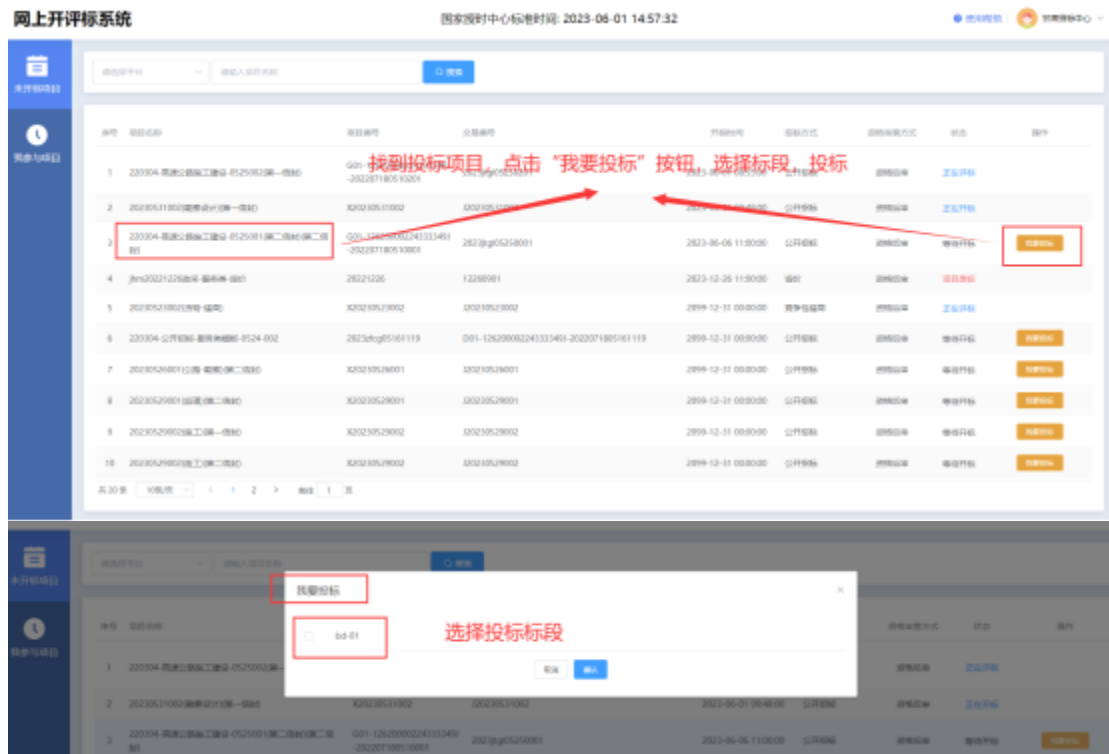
网上开评标系统

国家授时中心标准时间: 2023-06-01 14:57:32

使用帮助

未开标项目

我参与项目

请选择平台

请输入项目名称

搜索

找到投标项目，点击“我要投标”按钮，选择标段，投标

| 序号 | 项目名称 | 项目编号 | 交易编号 | 开标时间 | 招标方式 | 资格审查方式 | 状态 | 操作 |
|---|---|---|---|---|---|---|---|---|
| 1 | 220304-高速公路施工建设-0525002(第一信封) | G01-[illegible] -20220718051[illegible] | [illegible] | 2023-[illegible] | 公开招标 | 资格后审 | 正在开标 | |
| 2 | 20230531002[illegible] | X20230531002 | J20230531002 | 2023-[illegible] | 公开招标 | 资格后审 | 正在开标 | |
| 3 | 220304-高速公路施工建设-0525001(第二信封)(第二信封) | G01-1262000022433334 -20220718051000 | 2023jtgt05250001 | 2023-06-06 11:00:00 | 公开招标 | 资格后审 | 等待开标 | 我要投标 |
| 4 | jhm20221226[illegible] | 20221226 | 12260001 | 2023-12-26 11:00:00 | 询价 | 资格后审 | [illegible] | |
| 5 | 20230521002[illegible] | X20230521002 | J20230521002 | 2099-12-31 00:00:00 | 竞争性磋商 | 资格后审 | 正在开标 | |
| 6 | 220304-公开招标-服务类框架-0524-002 | 2023dfcg05161119 | D01-1262000022433334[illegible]-20220718051611119 | 2099-12-31 00:00:00 | 公开招标 | 资格后审 | 等待开标 | 我要投标 |
| 7 | 20230526001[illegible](第二信封) | X20230526001 | J20230526001 | 2099-12-31 00:00:00 | 公开招标 | 资格后审 | 等待开标 | 我要投标 |
| 8 | 20230529001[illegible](第二信封) | X20230529001 | J20230529001 | 2099-12-31 00:00:00 | 公开招标 | 资格后审 | 等待开标 | 我要投标 |
| 9 | 20230529002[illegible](第一信封) | X20230529002 | J20230529002 | 2099-12-31 00:00:00 | 公开招标 | 资格后审 | 等待开标 | 我要投标 |
| 10 | 20230529002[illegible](第二信封) | X20230529002 | J20230529002 | 2099-12-31 00:00:00 | 公开招标 | 资格后审 | 等待开标 | 我要投标 |

共 20 条 10条/页 < 1 2 > 前往 1 页

我要投标

bd-01

选择投标标段

取消 确认